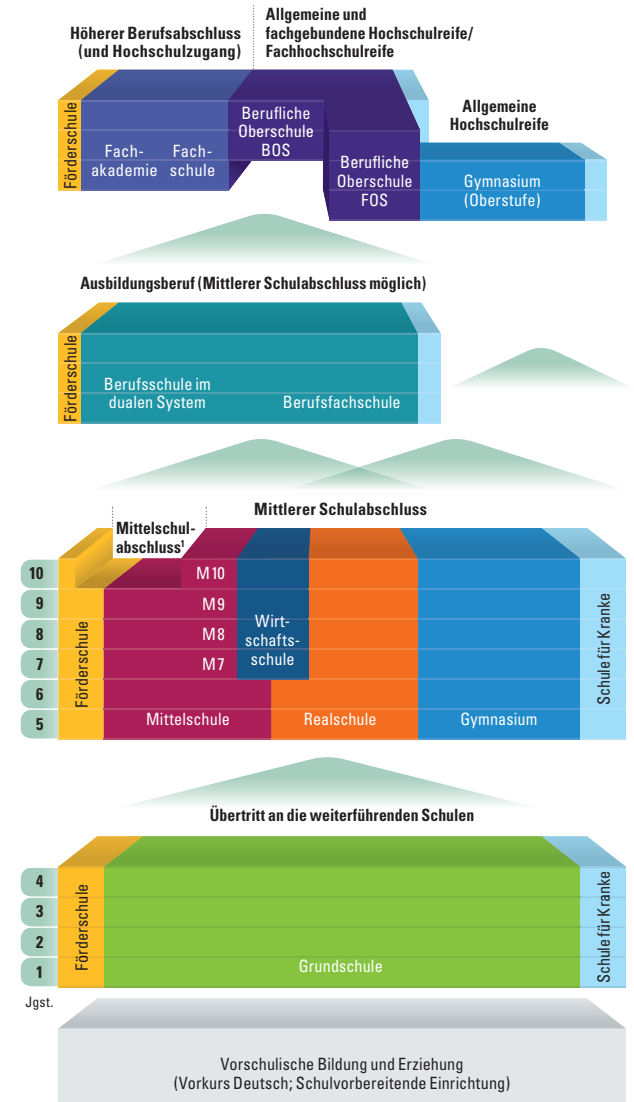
Höherer Berufsabschluss (und Hochschulzugang)

Allgemeine und fachgebundene Hochschulreife/ Fachhochschulreife

Allgemeine Hochschulreife

Förderschule

Fachakademie

Fachschule

Berufliche Oberschule BOS

Berufliche Oberschule FOS

Gymnasium (Oberstufe)

Ausbildungsberuf (Mittlerer Schulabschluss möglich)

Förderschule

Berufsschule im dualen System

Berufsfachschule

Mittlerer Schulabschluss

Mittelschulabschluss¹

10
9
8
7
6
5

Förderschule

M10
M9
M8
M7

Wirtschaftsschule

Mittelschule

Realschule

Gymnasium

Schule für Kranke

Übertritt an die weiterführenden Schulen

4
3
2
1

Förderschule

Grundschule

Schule für Kranke

Jgst.

Vorschulische Bildung und Erziehung (Vorkurs Deutsch; Schulvorbereitende Einrichtung)